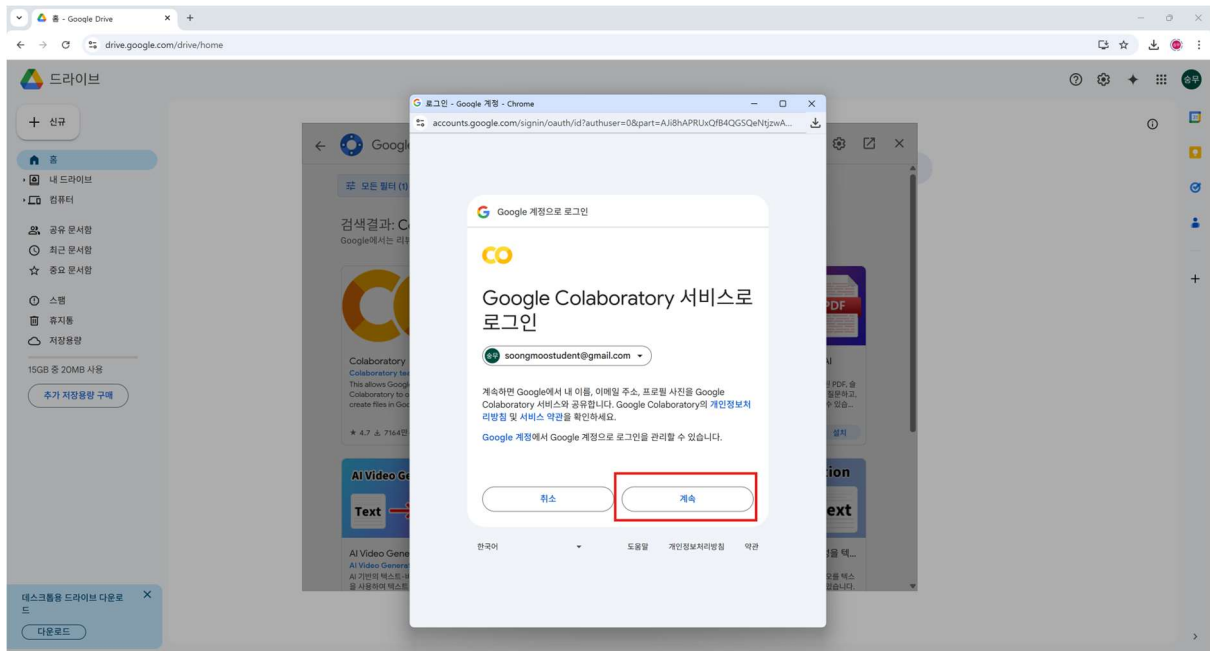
홈 - Google Drive
drive.google.com/drive/home
드라이브
+ 신규
홈
내 드라이브
컴퓨터
공유 문서함
최근 문서함
중요 문서함
스팸
휴지통
저장용량
15GB 중 20MB 사용
추가 저장용량 구매
데스크톱용 드라이브 다운로드
다운로드

Googl
모든 필터 (1)
검색결과: C
Google에서는 리
Colaboratory
Colaboratory te
This allows Goog
Colaboratory to o
create files in Go
★ 4.7 ⤓ 7164만
AI Video Ge
Text
AI Video Gene
AI Video Genera
AI 기반의 텍스트-비
을 사용하여 텍스트
PDF
AI
PDF, 슬
질문하고,
수 있습...
설치
tion
ext
을 텍...
으를 텍스
습니다.

로그인 - Google 계정 - Chrome
accounts.google.com/signin/oauth/id?authuser=0&part=AJi8hAPRUxQfB4QGSQeNtjzwA...
Google 계정으로 로그인
CO
Google Colaboratory 서비스로 로그인
soongmoostudent@gmail.com
계속하면 Google에서 내 이름, 이메일 주소, 프로필 사진을 Google Colaboratory 서비스와 공유합니다. Google Colaboratory의 개인정보처리방침 및 서비스 약관을 확인하세요.
Google 계정에서 Google 계정으로 로그인을 관리할 수 있습니다.
취소
계속
한국어
도움말
개인정보처리방침
약관